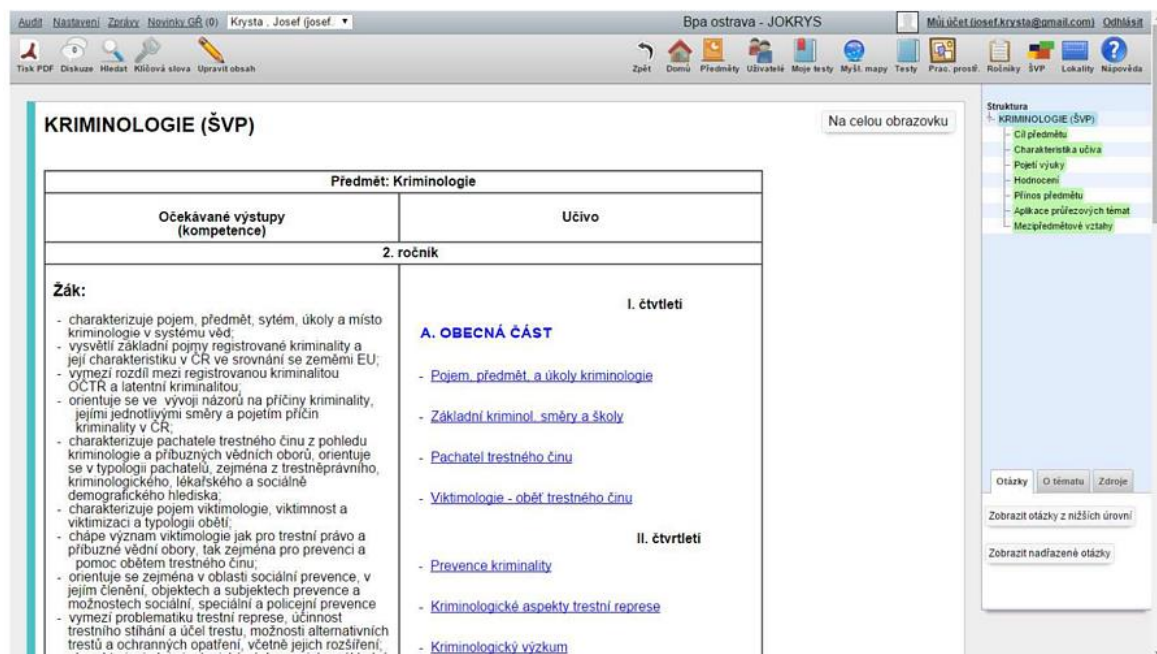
Audit Nastavení Zprávy Novinky GŘ (0) Krysta , Josef (josef. ▾

Bpa ostrava - JOKRYS

Můj účet (josef.krysta@gmail.com) Odhlásit

Tisk PDF Diskuze Hledat Klíčová slova Upravit obsah

Zpět Domů Předměty Uživatelé Moje testy Myšl. mapy Testy Prac. prostř. Ročníky ŠVP Lokality Nápověda

KRIMINOLOGIE (ŠVP)

Na celou obrazovku

Struktura
KRIMINOLOGIE (ŠVP)
Cíl předmětu
Charakteristika učiva
Pojetí výuky
Hodnocení
Přínos předmětu
Aplikace průřezových témat
Mezipředmětové vztahy

| Předmět: Kriminologie | |
|---|---|
| Očekávané výstupy (kompetence) | Učivo |
| 2. ročník | |
| Žák:<br>- charakterizuje pojem, předmět, sytém, úkoly a místo kriminologie v systému věd;<br>- vysvětlí základní pojmy registrované kriminality a její charakteristiku v ČR ve srovnání se zeměmi EU;<br>- vymezí rozdíl mezi registrovanou kriminalitou OČTŘ a latentní kriminalitou;<br>- orientuje se ve vývoji názorů na příčiny kriminality, jejími jednotlivými směry a pojetím příčin kriminality v ČR;<br>- charakterizuje pachatele trestného činu z pohledu kriminologie a příbuzných vědních oborů, orientuje se v typologii pachatelů, zejména z trestněprávního, kriminologického, lékařského a sociálně demografického hlediska;<br>- charakterizuje pojem viktimologie, viktimnost a viktimizaci a typologii obětí;<br>- chápe význam viktimologie jak pro trestní právo a příbuzné vědní obory, tak zejména pro prevenci a pomoc obětem trestného činu;<br>- orientuje se zejména v oblasti sociální prevence, v jejím členění, objektech a subjektech prevence a možnostech sociální, speciální a policejní prevence<br>- vymezí problematiku trestní represe, účinnost trestního stíhání a účel trestu, možnosti alternativních trestů a ochranných opatření, včetně jejich rozšíření; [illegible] | I. čtvtleti<br>A. OBECNÁ ČÁST<br>- Pojem, předmět, a úkoly kriminologie<br>- Základní kriminol. směry a školy<br>- Pachatel trestného činu<br>- Viktimologie - oběť trestného činu<br>II. čtvrtleti<br>- Prevence kriminality<br>- Kriminologické aspekty trestní represe<br>- Kriminologický výzkum |

Otázky O tématu Zdroje

Zobrazit otázky z nižších úrovní

Zobrazit nadřazené otázky